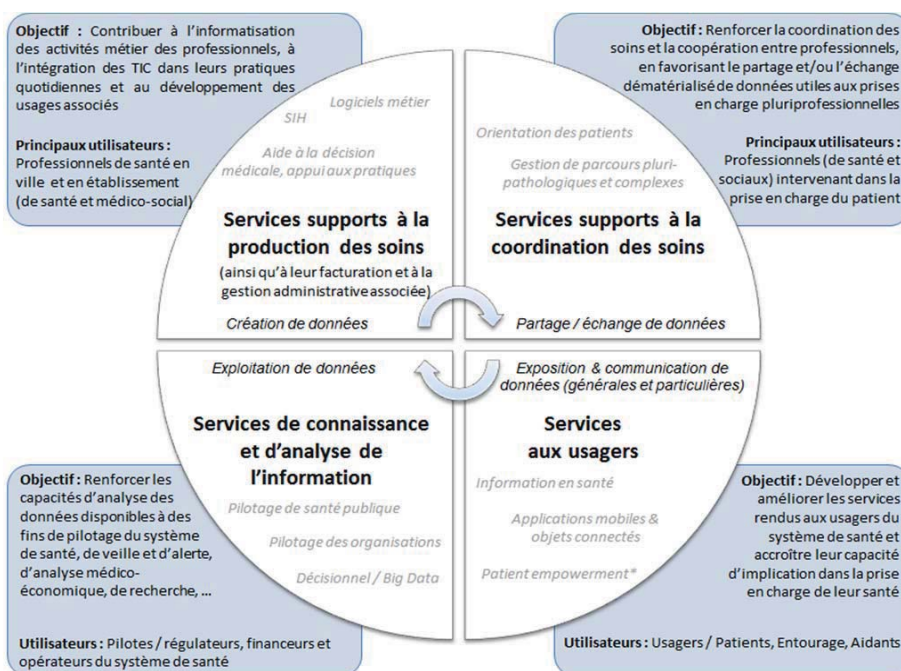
**Objectif :** Contribuer à l'informatisation des activités métier des professionnels, à l'intégration des TIC dans leurs pratiques quotidiennes et au développement des usages associés

**Principaux utilisateurs :** Professionnels de santé en ville et en établissement (de santé et médico-social)

**Objectif :** Renforcer la coordination des soins et la coopération entre professionnels, en favorisant le partage et/ou l'échange dématérialisé de données utiles aux prises en charge pluriprofessionnelles

**Principaux utilisateurs :** Professionnels (de santé et sociaux) intervenant dans la prise en charge du patient

Logiciels métier

SIH

Aide à la décision médicale, appui aux pratiques

**Services supports à la production des soins**

(ainsi qu'à leur facturation et à la gestion administrative associée)

Création de données

Orientation des patients

Gestion de parcours pluri-pathologiques et complexes

**Services supports à la coordination des soins**

Partage / échange de données

Exploitation de données

**Services de connaissance et d'analyse de l'information**

Pilotage de santé publique

Pilotage des organisations

Décisionnel / Big Data

Exposition & communication de données (générales et particulières)

**Services aux usagers**

Information en santé

Applications mobiles & objets connectés

Patient empowerment*

**Objectif :** Renforcer les capacités d'analyse des données disponibles à des fins de pilotage du système de santé, de veille et d'alerte, d'analyse médico-économique, de recherche, …

**Utilisateurs :** Pilotes / régulateurs, financeurs et opérateurs du système de santé

**Objectif :** Développer et améliorer les services rendus aux usagers du système de santé et accroître leur capacité d'implication dans la prise en charge de leur santé

**Utilisateurs :** Usagers / Patients, Entourage, Aidants